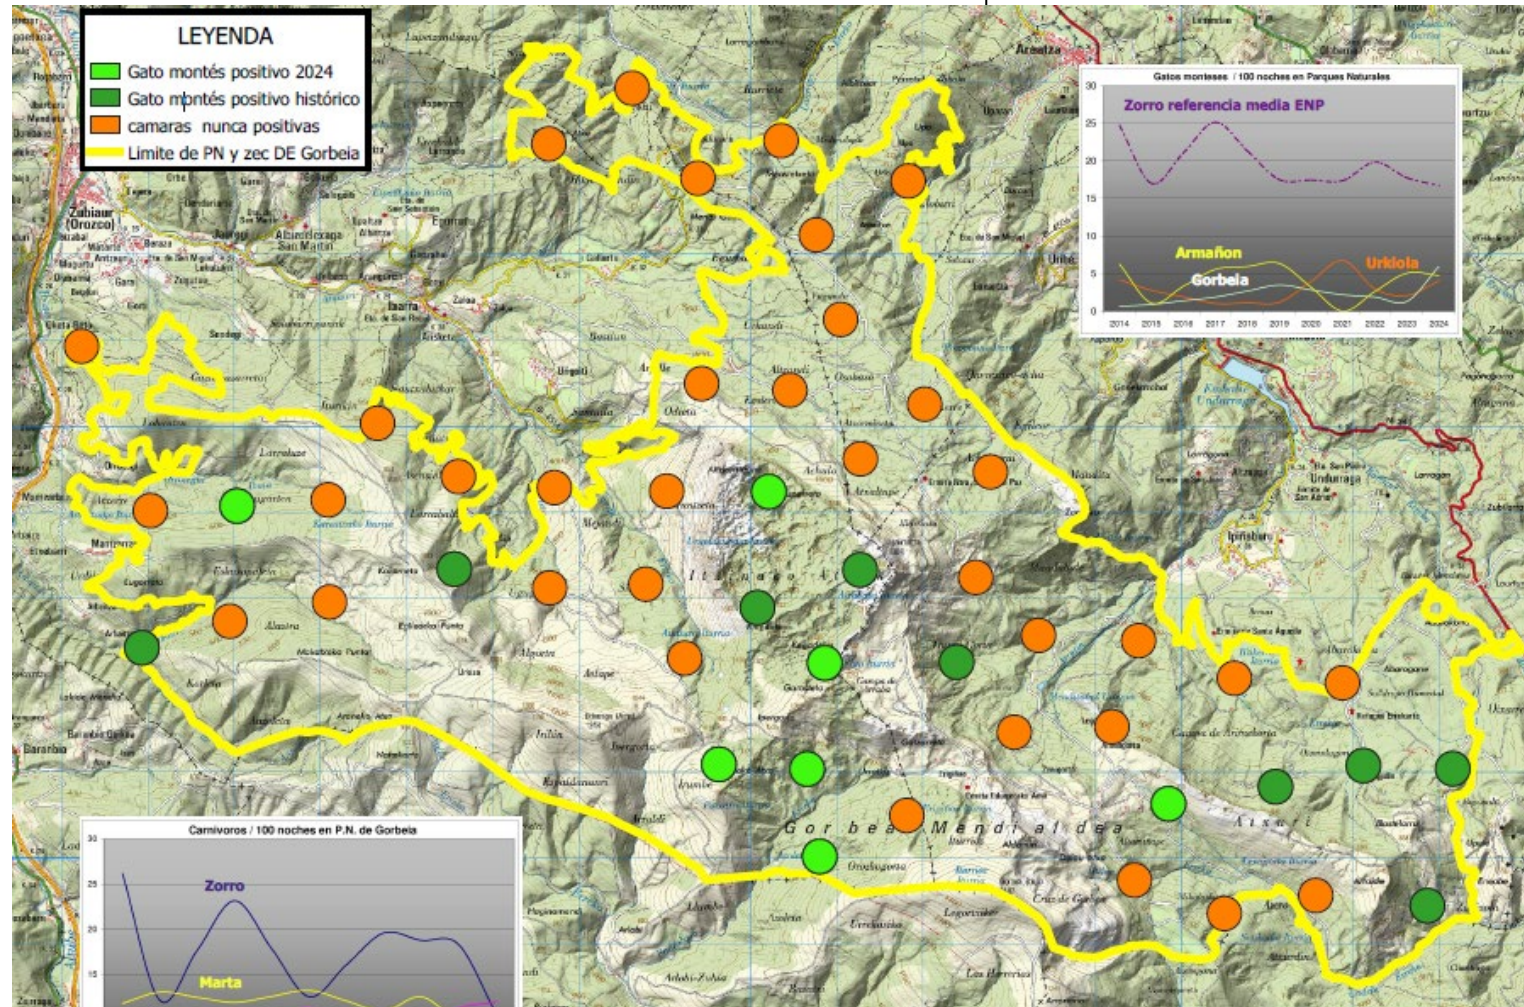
LEYENDA
Gato montés positivo 2024
Gato montés positivo histórico
camaras nunca positivas
Limite de PN y zec DE Gorbeia

Gatos monteses / 100 noches en Parques Naturales
30
25
20
15
10
5
0
Zorro referencia media ENP
Armañon
Gorbeia
Urkiola
2014 2015 2016 2017 2018 2019 2020 2021 2022 2023 2024

Carnivoros / 100 noches en P.N. de Gorbeia
30
25
20
15
Zorro
Marta

Zubiaur (Orozco)
Areatza
Ibarra
Itxina
Gorbea Mendi aldea
Undurraga